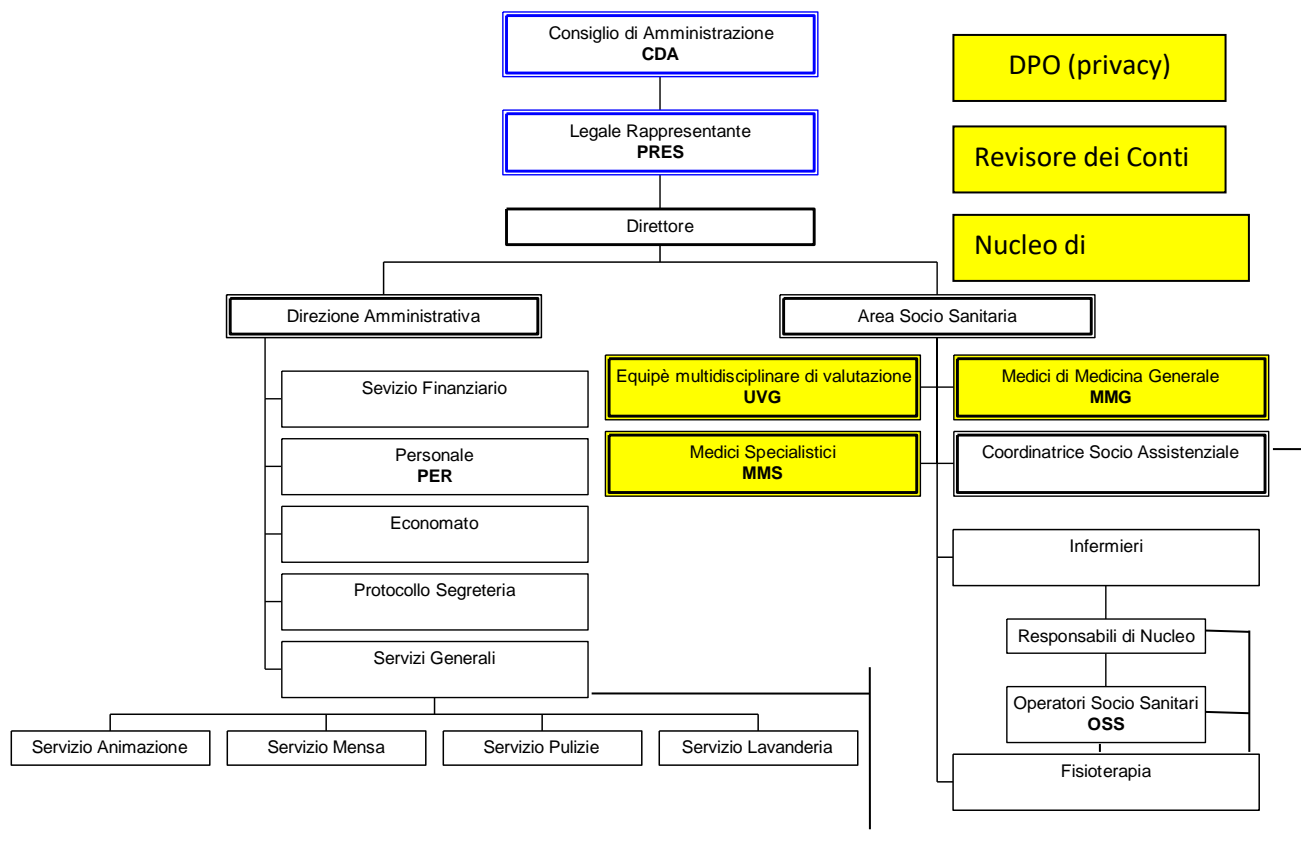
Consiglio di Amministrazione
CDA

DPO (privacy)

Legale Rappresentante
PRES

Revisore dei Conti

Direttore

Nucleo di

Direzione Amministrativa

Area Socio Sanitaria

Sevizio Finanziario

Personale
PER

Economato

Protocollo Segreteria

Servizi Generali

Equipè multidisciplinare di valutazione
UVG

Medici di Medicina Generale
MMG

Medici Specialistici
MMS

Coordinatrice Socio Assistenziale

Infermieri

Responsabili di Nucleo

Operatori Socio Sanitari
OSS

Fisioterapia

Servizio Animazione

Servizio Mensa

Servizio Pulizie

Servizio Lavanderia